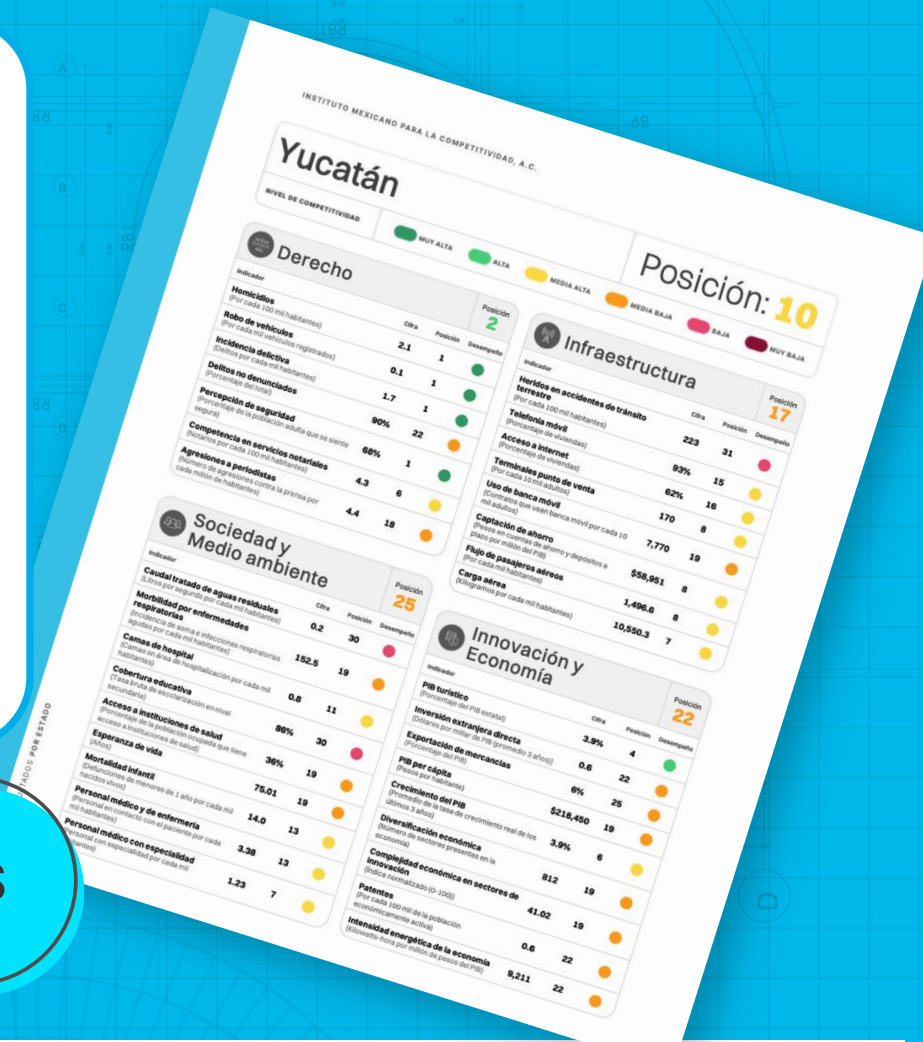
INSTITUTO MEXICANO PARA LA COMPETITIVIDAD, A.C.

Yucatán

NIVEL DE COMPETITIVIDAD

MUY ALTA ALTA MEDIA ALTA MEDIA BAJA BAJA MUY BAJA

Posición: 10

Derecho

Posición 2

| Indicador | Cifra | Posición | Desempeño |
|---|---|---|---|
| Homicidios (Por cada 100 mil habitantes) | 2.1 | 1 | |
| Robo de vehículos (Por cada mil vehículos registrados) | 0.1 | 1 | |
| Incidencia delictiva (Delitos por cada mil habitantes) | 1.7 | 1 | |
| Delitos no denunciados (Porcentaje del total) | 90% | 22 | |
| Percepción de seguridad (Porcentaje de la población adulta que se siente segura) | 68% | 1 | |
| Competencia en servicios notariales (Notarios por cada 100 mil habitantes) | 4.3 | 6 | |
| Agresiones a periodistas (Número de agresiones contra la prensa por cada millón de habitantes) | 4.4 | 18 | |

Infraestructura

Posición 17

| Indicador | Cifra | Posición | Desempeño |
|---|---|---|---|
| Heridos en accidentes de tránsito terrestre (Por cada 100 mil habitantes) | 223 | 31 | |
| Telefonía móvil (Porcentaje de viviendas) | 93% | 15 | |
| Acceso a internet (Porcentaje de viviendas) | 62% | 16 | |
| Terminales punto de venta (Por cada 10 mil adultos) | 170 | 8 | |
| Uso de banca móvil (Contratos que usan banca móvil por cada 10 mil adultos) | 7,770 | 19 | |
| Captación de ahorro (Pesos en cuentas de ahorro y depósitos a plazo por millón del PIB) | $58,951 | 8 | |
| Flujo de pasajeros aéreos (Por cada mil habitantes) | 1,496.6 | 8 | |
| Carga aérea (Kilogramos por cada mil habitantes) | 10,550.3 | 7 | |

Sociedad y Medio ambiente

Posición 25

| Indicador | Cifra | Posición | Desempeño |
|---|---|---|---|
| Caudal tratado de aguas residuales (Litros por segundo por cada mil habitantes) | 0.2 | 30 | |
| Morbilidad por enfermedades respiratorias (Incidencia de asma e infecciones respiratorias agudas por cada mil habitantes) | 152.5 | 19 | |
| Camas de hospital (Camas en área de hospitalización por cada mil habitantes) | 0.8 | 11 | |
| Cobertura educativa (Tasa bruta de escolarización en nivel secundaria) | 86% | 30 | |
| Acceso a instituciones de salud (Porcentaje de la población ocupada que tiene acceso a instituciones de salud) | 36% | 19 | |
| Esperanza de vida (Años) | 75.01 | 19 | |
| Mortalidad infantil (Defunciones de menores de 1 año por cada mil nacidos vivos) | 14.0 | 13 | |
| Personal médico y de enfermería (Personal en contacto con el paciente por cada mil habitantes) | 3.38 | 13 | |
| Personal médico con especialidad (Personal con especialidad por cada mil habitantes) | 1.23 | 7 | |

Innovación y Economía

Posición 22

| Indicador | Cifra | Posición | Desempeño |
|---|---|---|---|
| PIB turístico (Porcentaje del PIB estatal) | 3.9% | 4 | |
| Inversión extranjera directa (Dólares por millar de PIB (promedio 3 años)) | 0.6 | 22 | |
| Exportación de mercancías (Porcentaje del PIB) | 6% | 25 | |
| PIB per cápita (Pesos por habitante) | $218,450 | 19 | |
| Crecimiento del PIB (Promedio de la tasa de crecimiento real de los últimos 3 años) | 3.9% | 6 | |
| Diversificación económica (Número de sectores presentes en la economía) | 812 | 19 | |
| Complejidad económica en sectores de innovación (Índice normalizado (0-100)) | 41.02 | 19 | |
| Patentes (Por cada 100 mil de la población económicamente activa) | 0.6 | 22 | |
| Intensidad energética de la economía (Kilowatts-hora por millón de pesos del PIB) | 9,211 | 22 | |

ADOS POR ESTADO